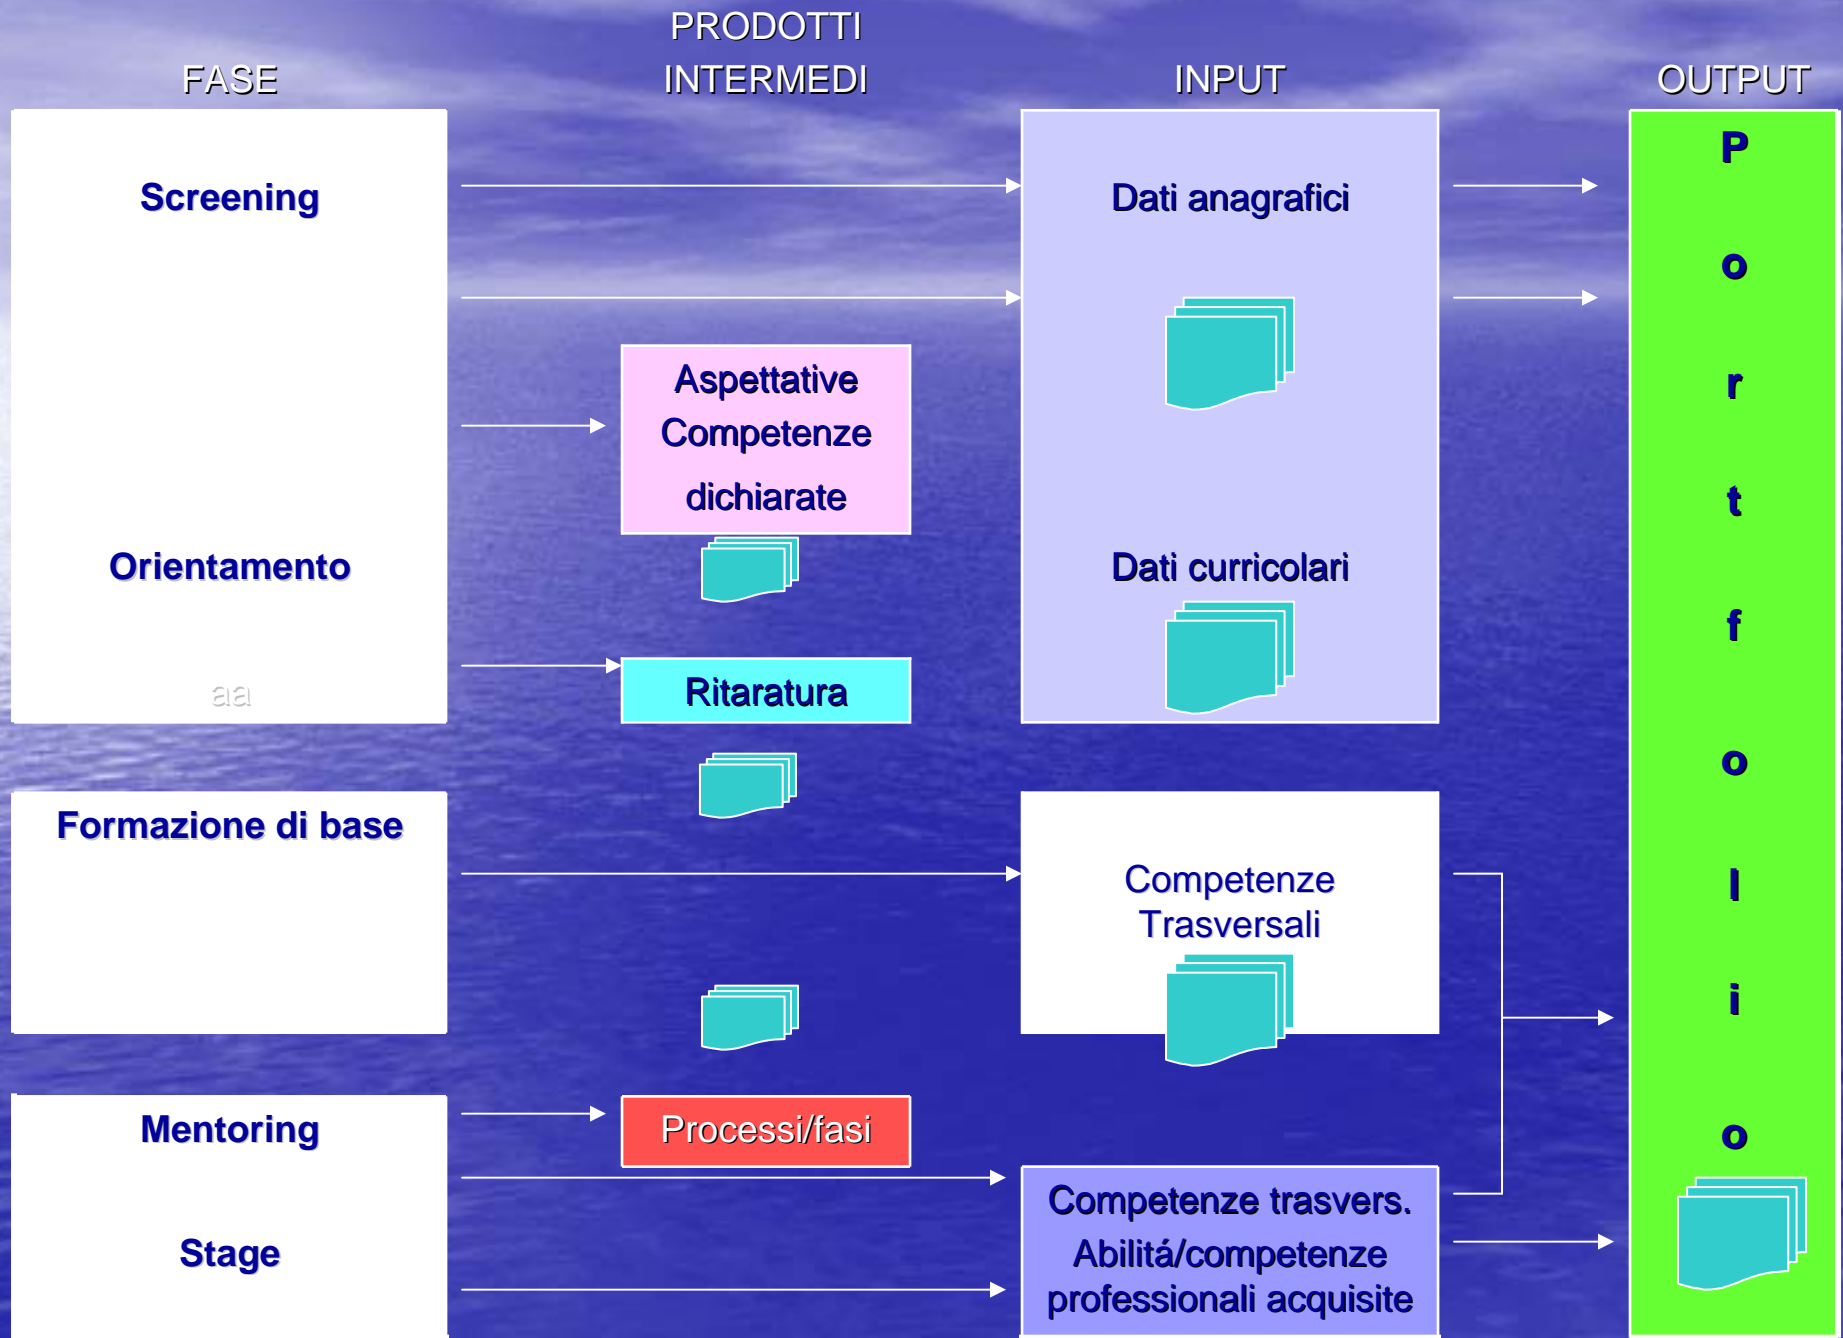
FASE

PRODOTTI INTERMEDI

INPUT

OUTPUT

Screening

Orientamento

aa

Aspettative Competenze dichiarate

Ritaratura

Dati anagrafici

Dati curricolari

Formazione di base

Competenze Trasversali

Mentoring

Stage

Processi/fasi

Competenze trasvers. Abilitá/competenze professionali acquisite

P o r t f o l i o